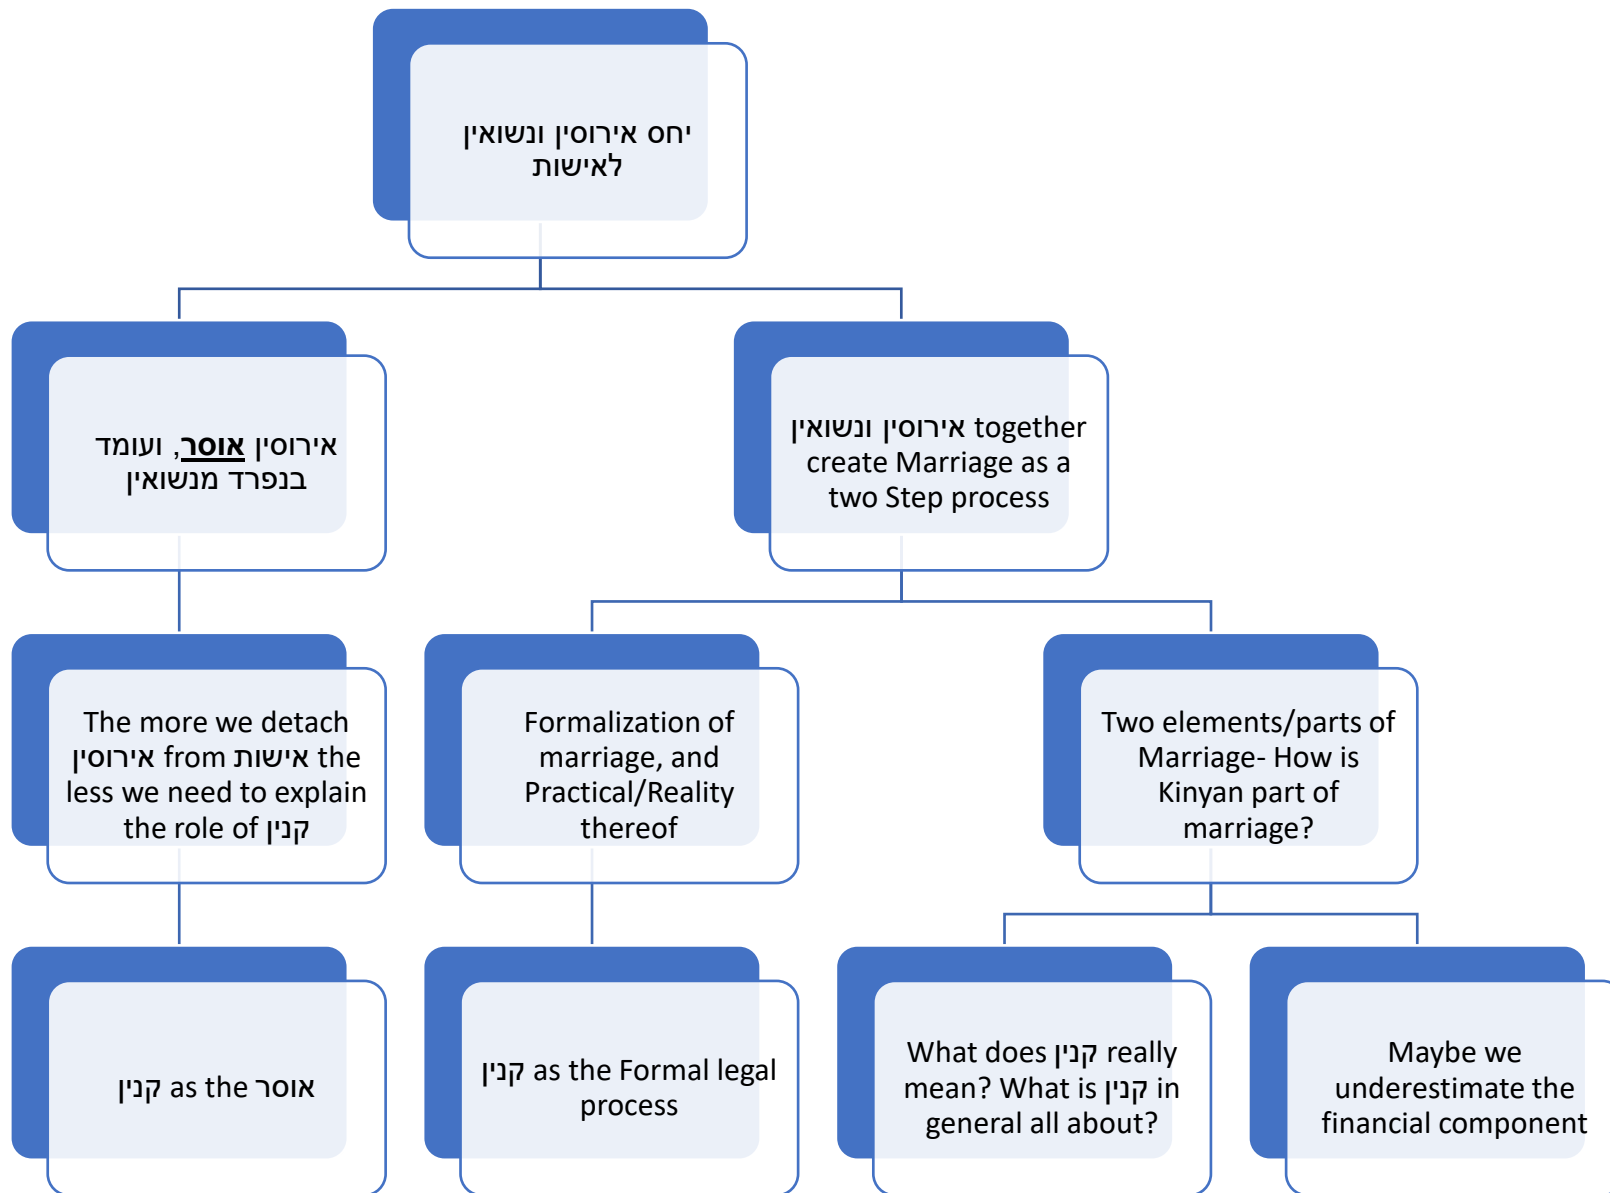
יחס אירוסין ונשואין לאישות

אירוסין **אוסר**, ועומד בנפרד מנשואין

אירוסין ונשואין together create Marriage as a two Step process

The more we detach אירוסין from אישות the less we need to explain the role of קנין

Formalization of marriage, and Practical/Reality thereof

Two elements/parts of Marriage- How is Kinyan part of marriage?

קנין as the אוסר

קנין as the Formal legal process

What does קנין really mean? What is קנין in general all about?

Maybe we underestimate the financial component